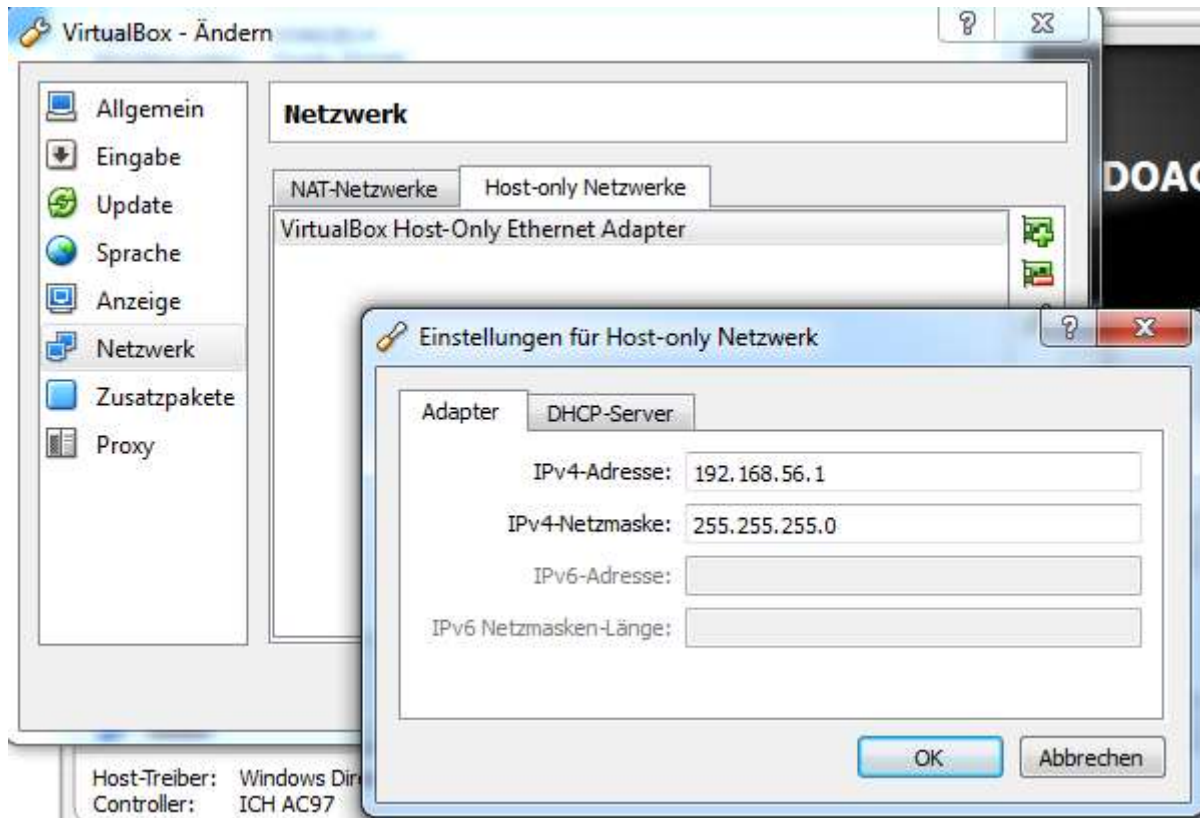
VirtualBox - Ändern

?

Allgemein
Eingabe
Update
Sprache
Anzeige
Netzwerk
Zusatzpakete
Proxy

Netzwerk

NAT-Netzwerke | Host-only Netzwerke

VirtualBox Host-Only Ethernet Adapter

DOAC

Einstellungen für Host-only Netzwerk

?

Adapter | DHCP-Server

IPv4-Adresse: 192.168.56.1
IPv4-Netzmaske: 255.255.255.0
IPv6-Adresse:
IPv6 Netzmasken-Länge:

OK
Abbrechen

Host-Treiber: Windows Dir
Controller: ICH AC97